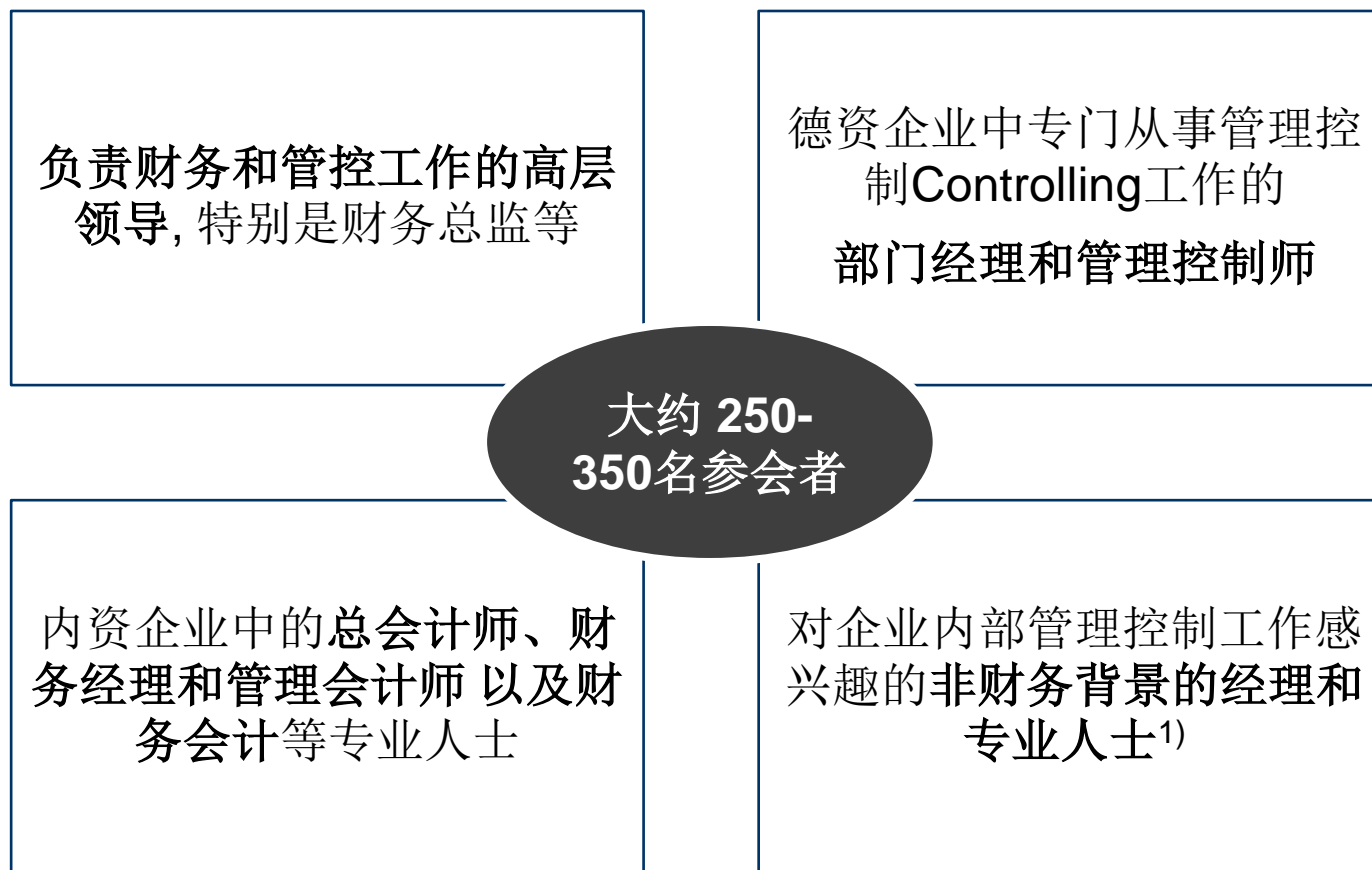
负责财务和管控工作的高层领导, 特别是财务总监等

德资企业中专门从事管理控制Controlling工作的

部门经理和管理控制师

大约 250-350名参会者

内资企业中的总会计师、财务经理和管理会计师 以及财务会计等专业人士

对企业内部管理控制工作感兴趣的非财务背景的经理和专业人士$^{1)}$